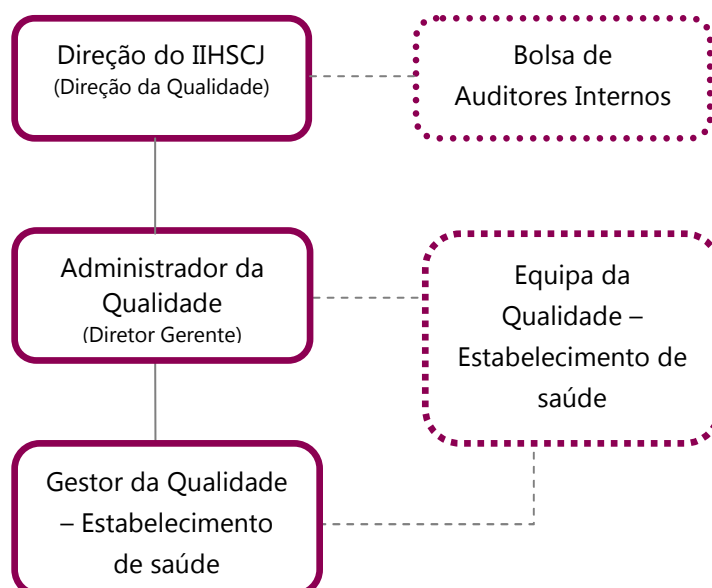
Direção do IIHSCJ
(Direção da Qualidade)

Bolsa de Auditores Internos

Administrador da Qualidade
(Diretor Gerente)

Equipa da Qualidade – Estabelecimento de saúde

Gestor da Qualidade – Estabelecimento de saúde